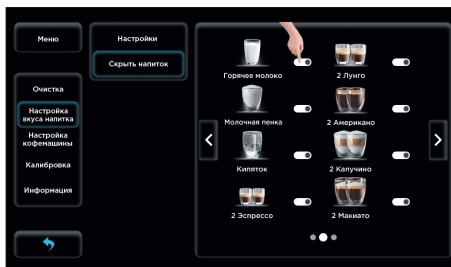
Меню

Очистка

Настройка вкуса напитка

Настройка кофемашины

Калибровка

Информация

Настройки

Скрыть напиток

Горячее молоко

2 Лунго

Молочная пенка

2 Американо

Кипяток

2 Капучино

2 Эспрессо

2 Макиато